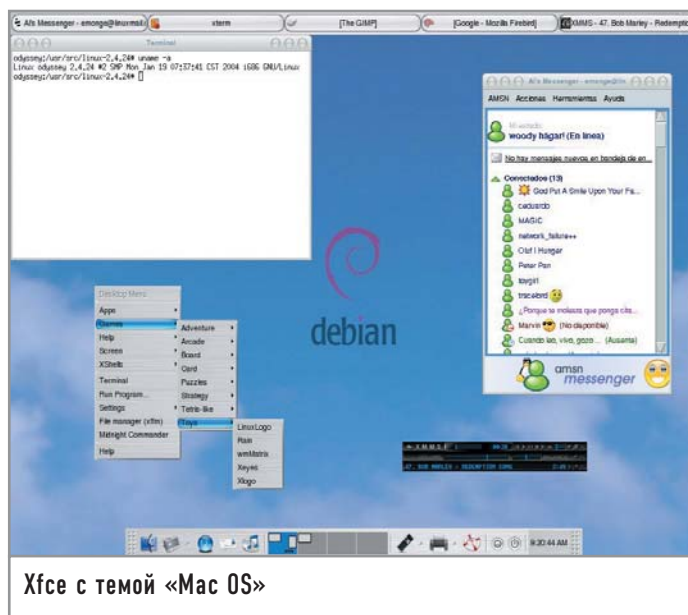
A/s Messenger - emonge@linuxmail | xterm | [The GIMP] | [Google - Mozilla Firebird] | XMMS - 47. Bob Marley - Redempt

Terminal

odyssey:/usr/src/linux-2.4.24# uname -a
Linux odyssey 2.4.24 #2 SMP Mon Jan 19 07:37:41 CST 2004 i686 GNU/Linux
odyssey:/usr/src/linux-2.4.24#

A/s Messenger - emonge@lin

AMSN Acciones Herramientas Ayuda

Mi estado:
woody hagar! (En linea)

No hay mensajes nuevos en bandeja de en...

Conectados (13)
God Put A Smile Upon Your Fa...
caduardo
MAGIC
network_failure++
Olaf I Hurger
Peter Pan
tavgirl
tracebird
¿Porque te molesta que ponga cita...
Marvin (No disponible)
Cuando lea, vivo, gozo ... (Ausente)

amsn messenger

debian

Desktop Menu
Apps
Games
Help
Screen
XShells
Terminal
Run Program...
Settings
File manager (xftm)
Midnight Commander
Help

Adventure
Arcade
Board
Card
Puzzles
Strategy
Tetris-like
Toys

LinuxLogo
Rain
wmMatrix
Xeyes
Xlogo

XMMS
47. BOB MARLEY - REDEMPTION SONG

8:30:44 AM

Xfce с темой «Mac OS»